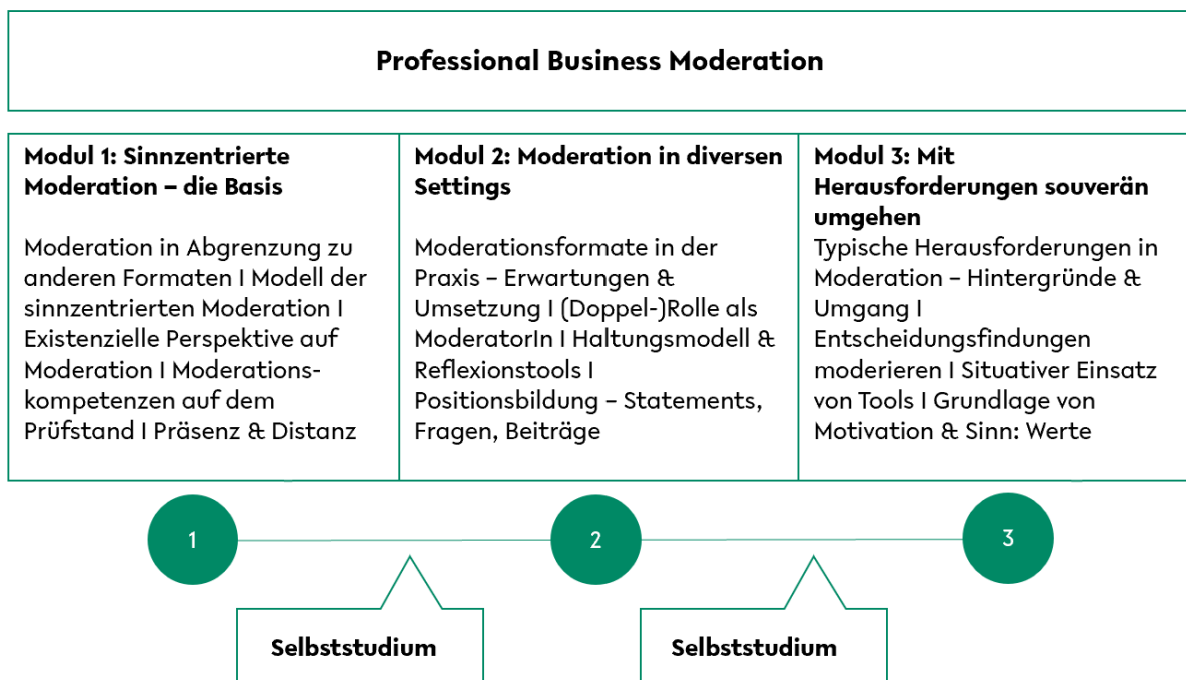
Professional Business Moderation

| Modul 1: Sinnzentrierte Moderation – die Basis | Modul 2: Moderation in diversen Settings | Modul 3: Mit Herausforderungen souverän umgehen |
|---|---|---|
| Moderation in Abgrenzung zu anderen Formaten I Modell der sinnzentrierten Moderation I Existenzielle Perspektive auf Moderation I Moderationskompetenzen auf dem Prüfstand I Präsenz & Distanz | Moderationsformate in der Praxis – Erwartungen & Umsetzung I (Doppel-)Rolle als ModeratorIn I Haltungsmodell & Reflexionstools I Positionsbildung – Statements, Fragen, Beiträge | Typische Herausforderungen in Moderation – Hintergründe & Umgang I Entscheidungsfindungen moderieren I Situativer Einsatz von Tools I Grundlage von Motivation & Sinn: Werte |

1

2

3

Selbststudium

Selbststudium